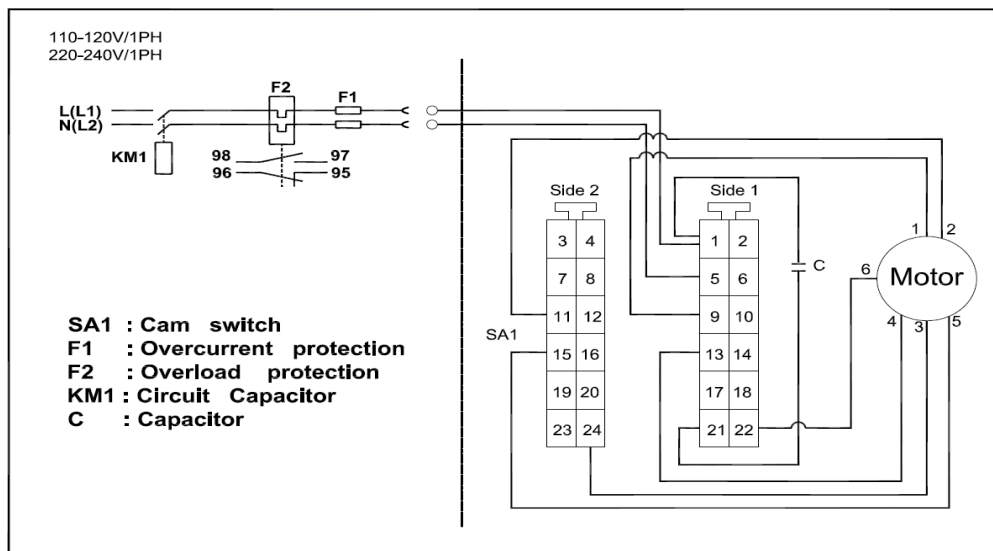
110-120V/1PH
220-240V/1PH

L(L1)
N(L2)
F2
F1
KM1
98
97
96
95

Side 2
Side 1

| 3 | 4 |
|---|---|
| 7 | 8 |
| 11 | 12 |
| 15 | 16 |
| 19 | 20 |
| 23 | 24 |

| 1 | 2 |
|---|---|
| 5 | 6 |
| 9 | 10 |
| 13 | 14 |
| 17 | 18 |
| 21 | 22 |

C
SA1
1
2
6
Motor
4
3
5

SA1 : Cam switch
F1 : Overcurrent protection
F2 : Overload protection
KM1 : Circuit Capacitor
C : Capacitor